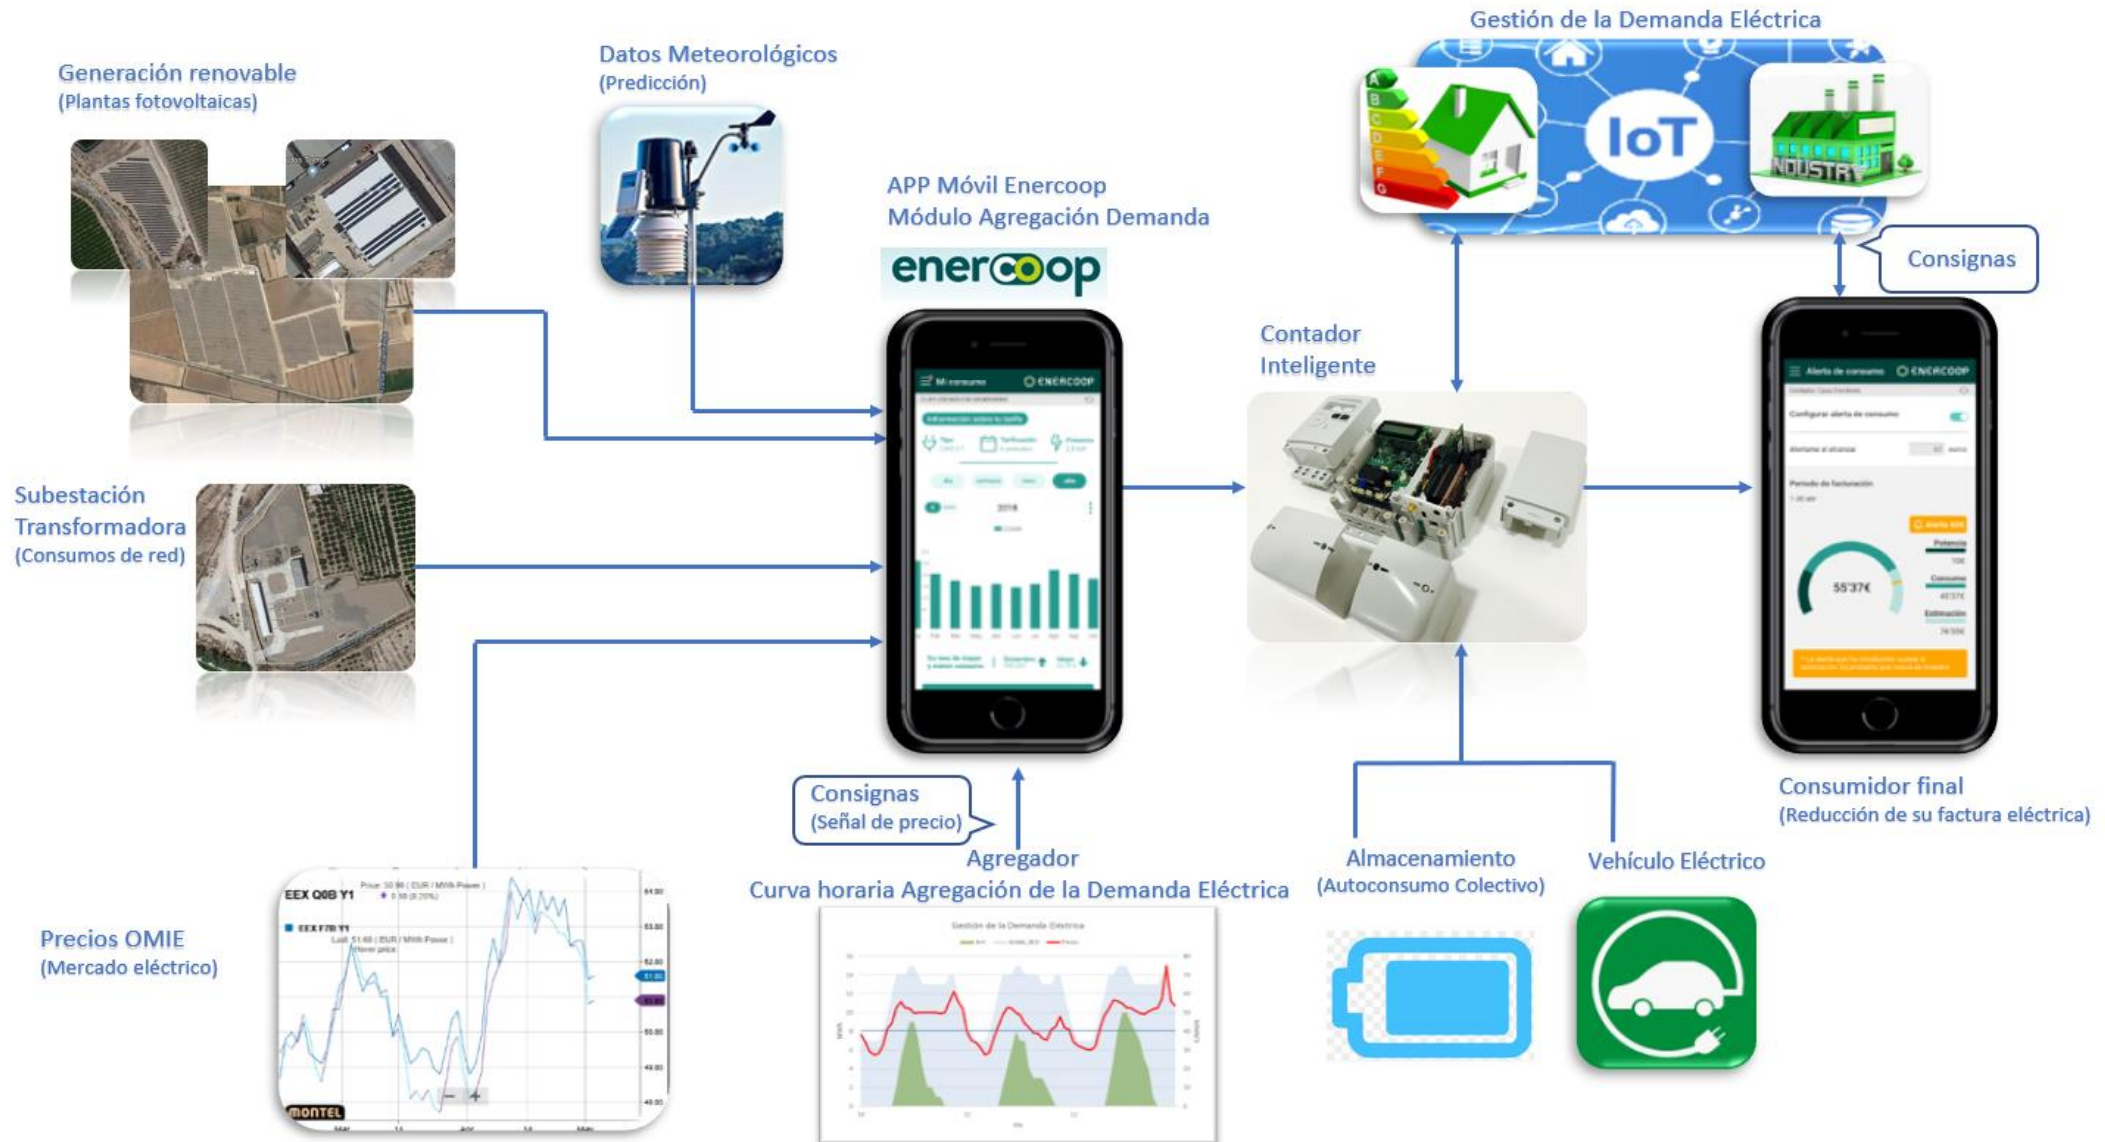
Generación renovable
(Plantas fotovoltaicas)

Datos Meteorológicos
(Predicción)

Gestión de la Demanda Eléctrica

IoT

INDUSTRY

APP Móvil Enercoop
Módulo Agregación Demanda

enercoop

Consignas

Mi consumo

ENERCOOP

Contador
Inteligente

Alerta de consumo

ENERCOOP

55'37€

Subestación
Transformadora
(Consumos de red)

Consignas
(Señal de precio)

Agregador
Curva horaria Agregación de la Demanda Eléctrica

Gestión de la Demanda Eléctrica

Almacenamiento
(Autoconsumo Colectivo)

Vehículo Eléctrico

Consumidor final
(Reducción de su factura eléctrica)

Precios OMIE
(Mercado eléctrico)

EEX Q0B Y1

EEX F7B Y1

MONTEL